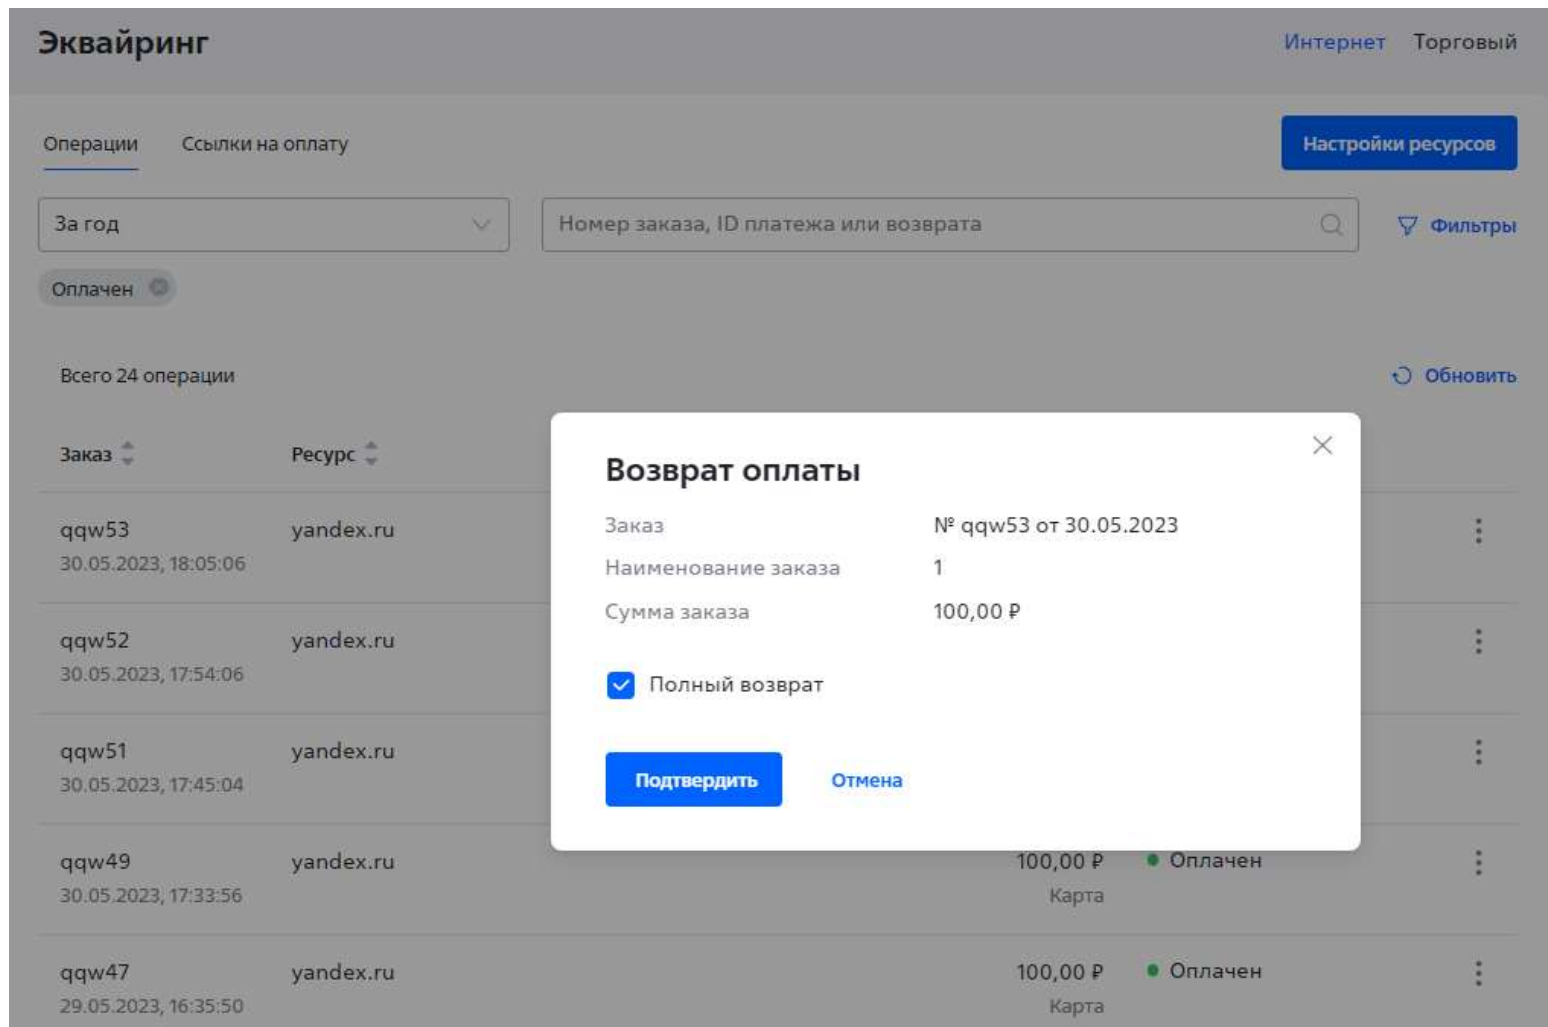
Эквайринг

Интернет Торговый

Операции Ссылки на оплату

Настройки ресурсов

За год

Номер заказа, ID платежа или возврата

Фильтры

Оплачен

Всего 24 операции

Обновить

| Заказ | Ресурс | | | |
|---|---|---|---|---|
| qqw53 30.05.2023, 18:05:06 | yandex.ru | | | |
| qqw52 30.05.2023, 17:54:06 | yandex.ru | | | |
| qqw51 30.05.2023, 17:45:04 | yandex.ru | | | |
| qqw49 30.05.2023, 17:33:56 | yandex.ru | 100,00 ₽ Карта | Оплачен | |
| qqw47 29.05.2023, 16:35:50 | yandex.ru | 100,00 ₽ Карта | Оплачен | |

Возврат оплаты

Заказ № qqw53 от 30.05.2023

Наименование заказа 1

Сумма заказа 100,00 ₽

Полный возврат

Подтвердить Отмена